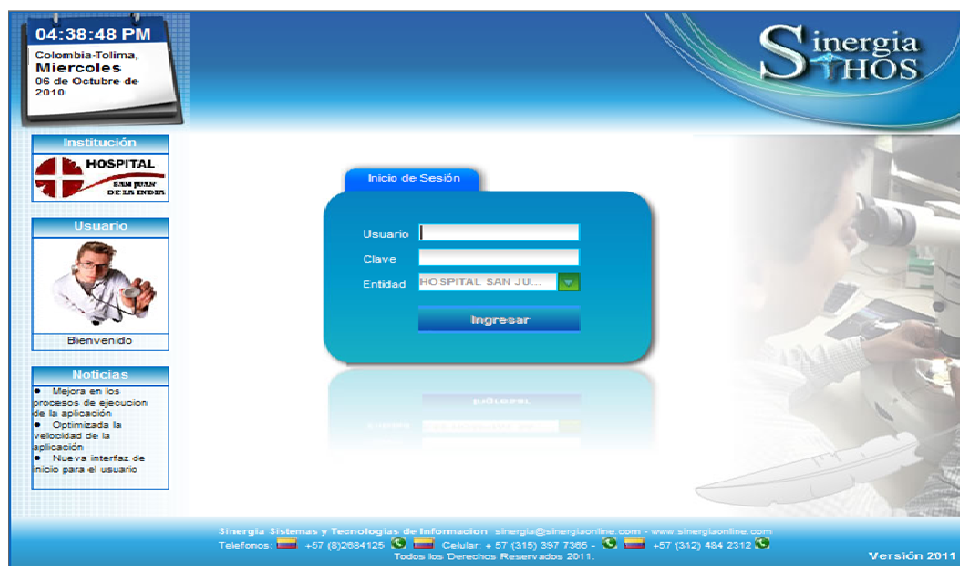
04:38:48 PM
Colombia-Tolima,
Miercoles
06 de Octubre de 2010

Sinergia HOS

Institución
HOSPITAL
SAN JUAN DE LA CRUZ

Usuario
Bienvenido

Noticias
• Mejora en los procesos de ejecucion de la aplicación
• Optimizada la velocidad de la aplicación
• Nueva interfaz de inicio para el usuario

Inicio de Sesión
Usuario
Clave
Entidad HOSPITAL SAN JU...
Ingresar

Sinergia Sistemas y Tecnologias de Informacion sinergia@sinergiaonline.com - www.sinergiaonline.com
Telefonos: +57 (8)2684125 Celular: +57 (315) 397 7365 - +57 (312) 484 2312
Todos los Derechos Reservados 2011.
Versión 2011